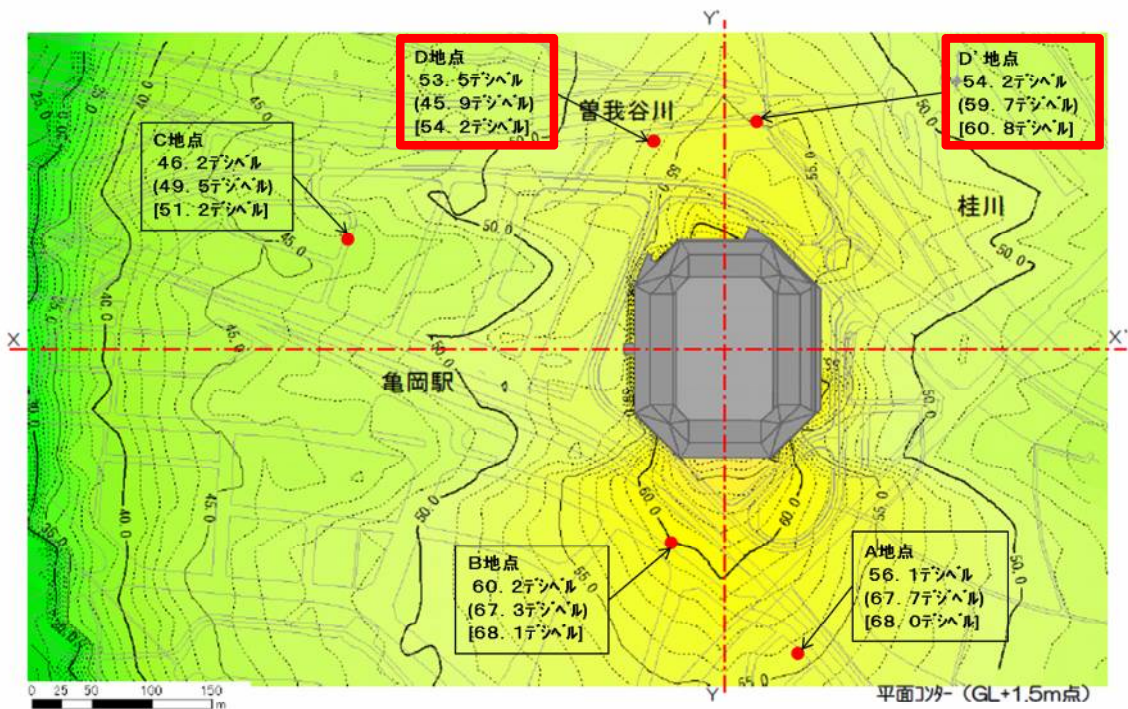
Y'

D地点
53.5デシベル
(45.9デシベル)
[54.2デシベル]

D'地点
54.2デシベル
(59.7デシベル)
[60.8デシベル]

曽我谷川

C地点
46.2デシベル
(49.5デシベル)
[51.2デシベル]

桂川

X

X'

亀岡駅

B地点
60.2デシベル
(67.3デシベル)
[68.1デシベル]

A地点
56.1デシベル
(67.7デシベル)
[68.0デシベル]

35.0
40.0
45.0
50.0
55.0
60.0
65.0

0 25 50 100 150 m

Y

平面コンター(GL+1.5m点)